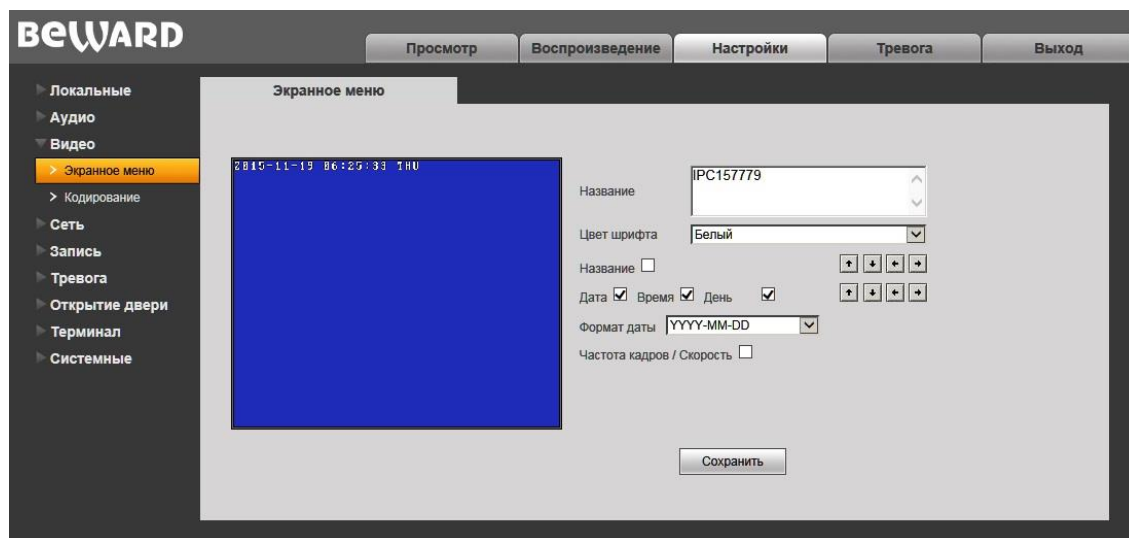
BEWARD

Просмотр
Воспроизведение
Настройки
Тревога
Выход

Локальные
Аудио
Видео
> Экранное меню
> Кодирование
Сеть
Запись
Тревога
Открытие двери
Терминал
Системные

Экранное меню

2015-11-19 06:25:33 THU

Название IPC157779
Цвет шрифта Белый
Название
Дата Время День
Формат даты YYYY-MM-DD
Частота кадров / Скорость

Сохранить